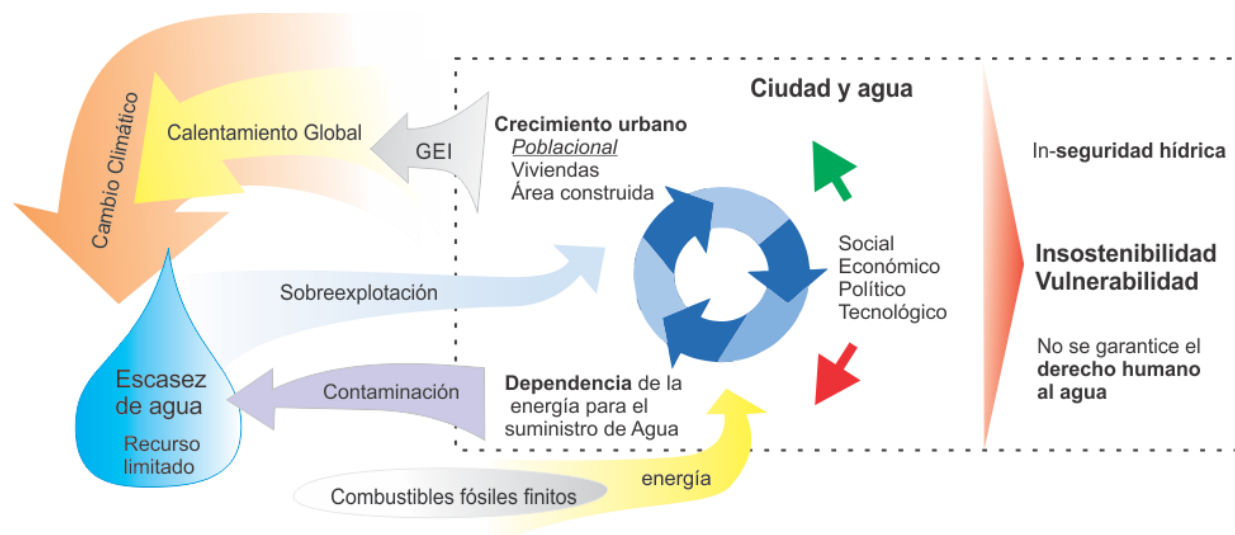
Cambio Climático

Calentamiento Global

GEI

Ciudad y agua

Crecimiento urbano
Poblacional
Viviendas
Área construida

In-seguridad hídrica

Social
Económico
Político
Tecnológico

Insostenibilidad
Vulnerabilidad

Sobreexplotación

No se garantice el derecho humano al agua

Escasez de agua
Recurso limitado

Contaminación

Dependencia de la energía para el suministro de Agua

energía

Combustibles fósiles finitos